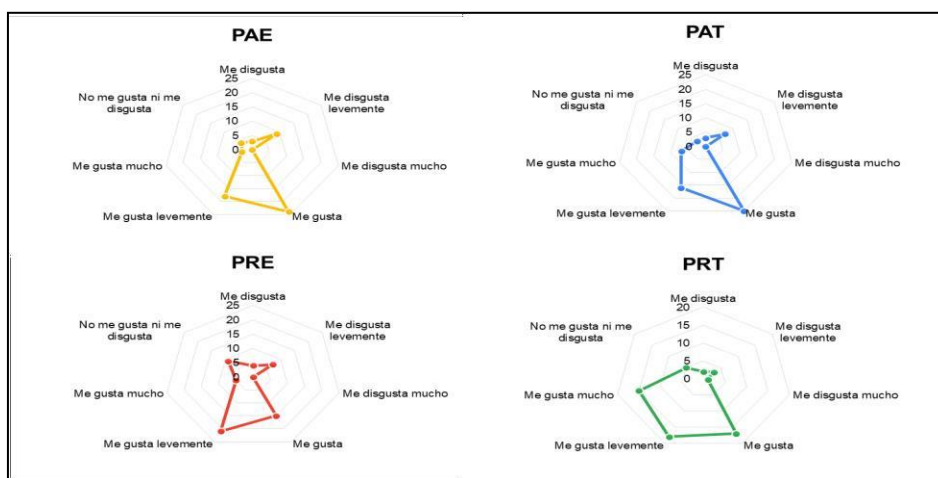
PAE

Me disgusta
25
20
15
10
5
0
Me disgusta levemente
Me disgusta mucho
Me gusta
Me gusta levemente
Me gusta mucho
No me gusta ni me disgusta

PAT

Me disgusta
25
20
15
10
5
0
Me disgusta levemente
Me disgusta mucho
Me gusta
Me gusta levemente
Me gusta mucho
No me gusta ni me disgusta

PRE

Me disgusta
25
20
15
10
5
0
Me disgusta levemente
Me disgusta mucho
Me gusta
Me gusta levemente
Me gusta mucho
No me gusta ni me disgusta

PRT

Me disgusta
20
15
10
5
0
Me disgusta levemente
Me disgusta mucho
Me gusta
Me gusta levemente
Me gusta mucho
No me gusta ni me disgusta